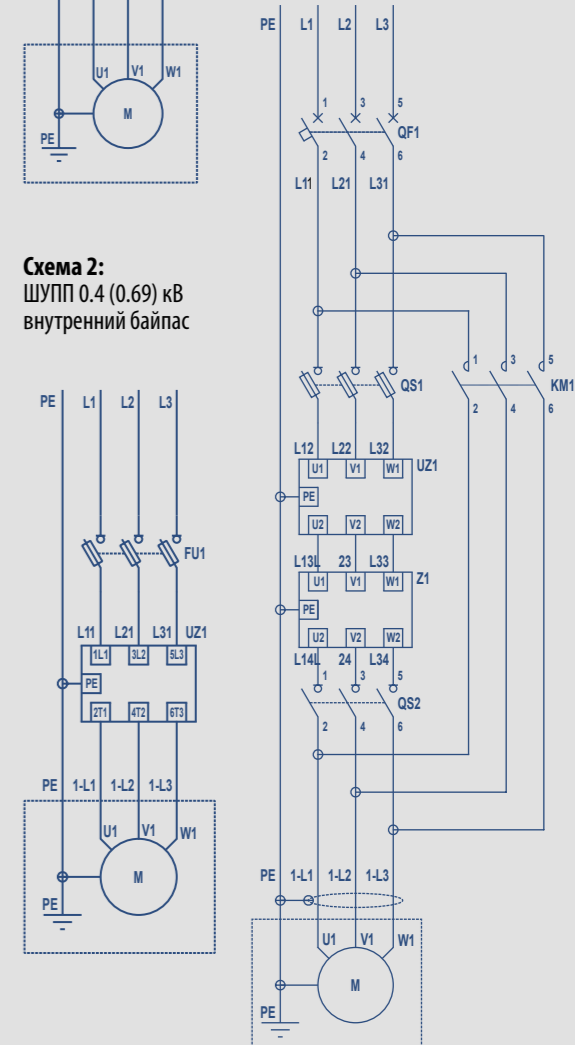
U1 V1 W1
M
PE

Схема 2:
ШУПП 0.4 (0.69) кВ
внутренний байпас

PE L1 L2 L3
FU1
L11 L21 L31 UZ1
1L1 3L2 5L3
PE
2T1 4T2 6T3
PE 1-L1 1-L2 1-L3
U1 V1 W1
M
PE

PE L1 L2 L3
1 3 5
QF1
2 4 6
L11 L21 L31
1 3 5
KM1
2 4 6
QS1
L12 L22 L32
U1 V1 W1 UZ1
PE
U2 V2 W2
L13L 23 L33
U1 V1 W1 Z1
PE
U2 V2 W2
L14L 24 L34
1 3 5
QS2
2 4 6
PE 1-L1 1-L2 1-L3
U1 V1 W1
M
PE